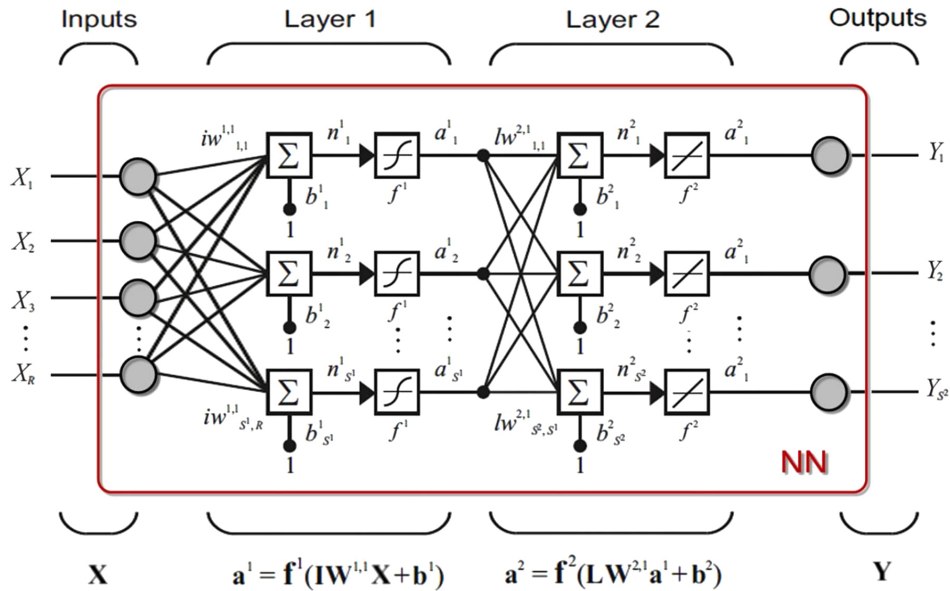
Inputs Layer 1 Layer 2 Outputs

$X_1$
$X_2$
$X_3$
$\vdots$
$X_R$

$iw^{1,1}_{1,1}$
$\Sigma$ $n^1_1$ $f^1$ $a^1_1$
$b^1_1$
1
$\Sigma$ $n^1_2$ $f^1$ $a^1_2$
$b^1_2$
1
$\vdots$ $\vdots$
$\Sigma$ $n^1_{s^1}$ $f^1$ $a^1_{s^1}$
$iw^{1,1}_{s^1,R}$
$b^1_{s^1}$
1

$lw^{2,1}_{1,1}$
$\Sigma$ $n^2_1$ $f^2$ $a^2_1$
$b^2_1$
1
$\Sigma$ $n^2_2$ $f^2$ $a^2_1$
$b^2_2$
1
$\vdots$ $\vdots$
$\Sigma$ $n^2_{s^2}$ $f^2$ $a^2_1$
$lw^{2,1}_{s^2,s^1}$
$b^2_{s^2}$
1

$Y_1$
$Y_2$
$\vdots$
$Y_{s^2}$

NN

$\mathbf{X}$ $\mathbf{a}^1 = \mathbf{f}^1(\mathbf{IW}^{1,1}\mathbf{X}+\mathbf{b}^1)$ $\mathbf{a}^2 = \mathbf{f}^2(\mathbf{LW}^{2,1}\mathbf{a}^1+\mathbf{b}^2)$ $\mathbf{Y}$